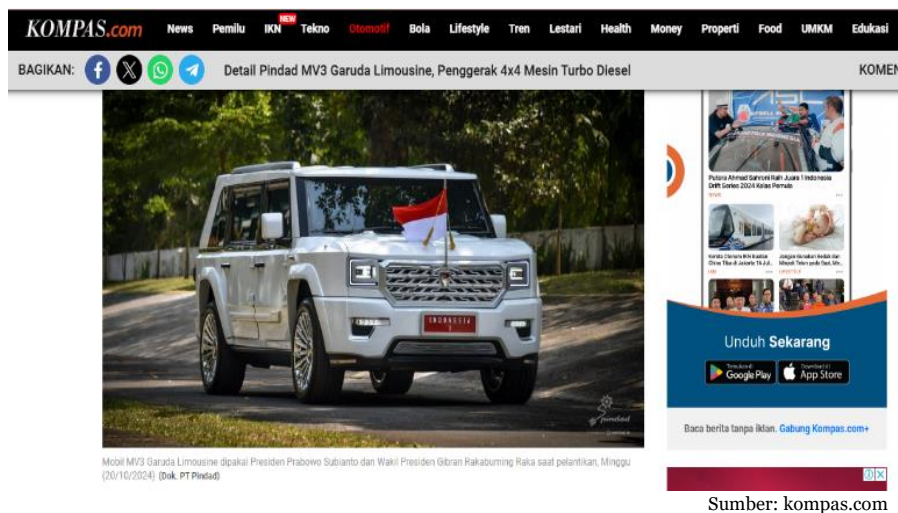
KOMPAS.com News Pemilu IKN NEW Tekno Otomotif Bola Lifestyle Tren Lestari Health Money Properti Food UMKM Edukasi

BAGIKAN: Detail Pindad MV3 Garuda Limousine, Penggerak 4x4 Mesin Turbo Diesel KOMEN

INDONESIA 1

pindad

Putera Ahmad Sahroni Raih Juara 1 Indonesia Drift Series 2024 Kelas Pemula

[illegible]

Unduh Sekarang

Google Play App Store

Baca berita tanpa iklan. Gabung Kompas.com+

Mobil MV3 Garuda Limousine dipakai Presiden Prabowo Subianto dan Wakil Presiden Gibran Rakabuming Raka saat pelantikan, Minggu (20/10/2024) (Dok. PT Pindad)

Sumber: kompas.com